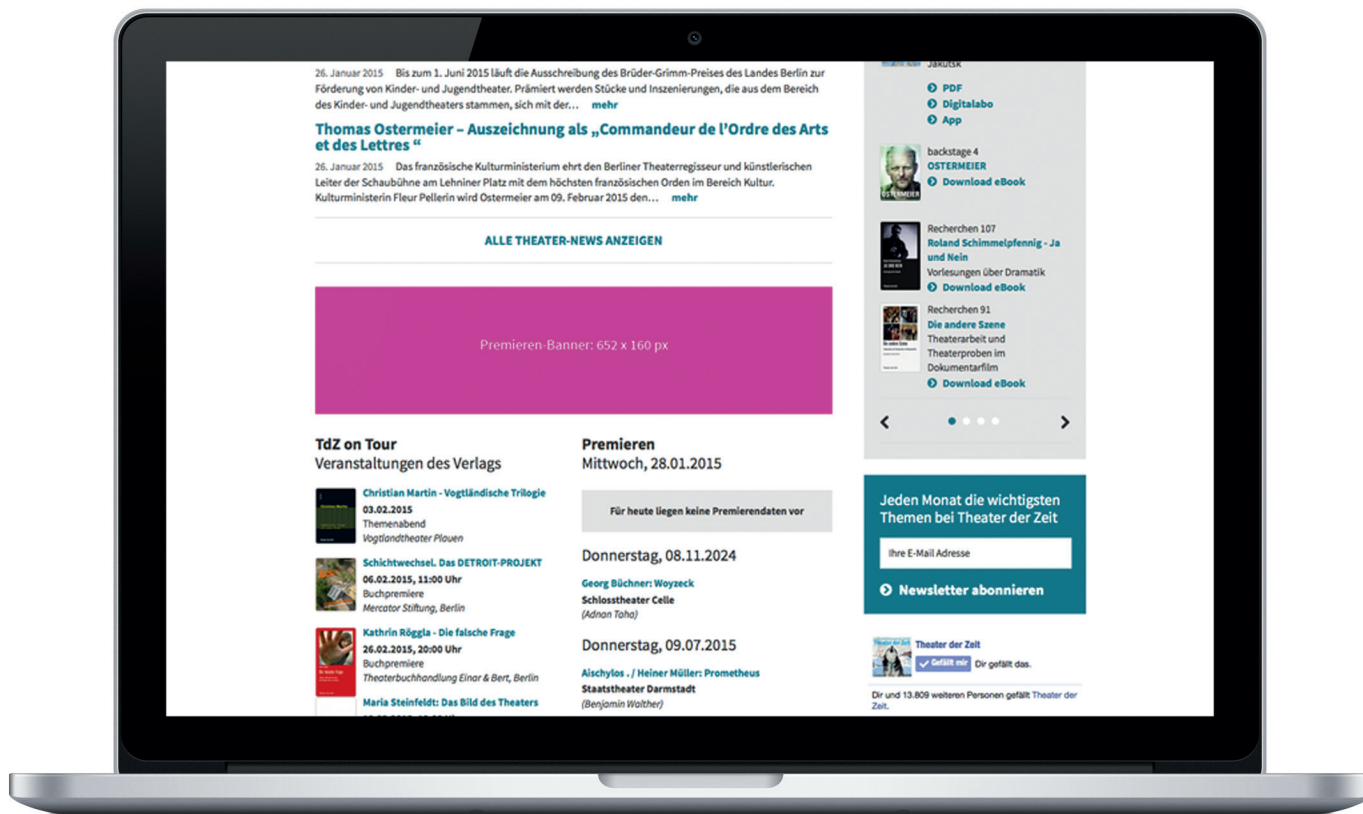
26. Januar 2015 Bis zum 1. Juni 2015 läuft die Ausschreibung des Brüder-Grimm-Preises des Landes Berlin zur Förderung von Kinder- und Jugendtheater. Prämiert werden Stücke und Inszenierungen, die aus dem Bereich des Kinder- und Jugendtheaters stammen, sich mit der… mehr

Thomas Ostermeier – Auszeichnung als „Commandeur de l'Ordre des Arts et des Lettres "

26. Januar 2015 Das französische Kulturministerium ehrt den Berliner Theaterregisseur und künstlerischen Leiter der Schaubühne am Lehniner Platz mit dem höchsten französischen Orden im Bereich Kultur. Kulturministerin Fleur Pellerin wird Ostermeier am 09. Februar 2015 den… mehr

ALLE THEATER-NEWS ANZEIGEN

Premieren-Banner: 652 x 160 px

TdZ on Tour
Veranstaltungen des Verlags

Christian Martin - Vogtländische Trilogie
03.02.2015
Themenabend
Vogtlandtheater Plauen

Schichtwechsel. Das DETROIT-PROJEKT
06.02.2015, 11:00 Uhr
Buchpremiere
Mercator Stiftung, Berlin

Kathrin Röggla - Die falsche Frage
26.02.2015, 20:00 Uhr
Buchpremiere
Theaterbuchhandlung Einar & Bert, Berlin

Maria Steinfeldt: Das Bild des Theaters

Premieren
Mittwoch, 28.01.2015

Für heute liegen keine Premierendaten vor

Donnerstag, 08.11.2024
Georg Büchner: Woyzeck
Schlosstheater Celle
(Adnan Taha)

Donnerstag, 09.07.2015
Aischylos . / Heiner Müller: Prometheus
Staatstheater Darmstadt
(Benjamin Walther)

Jakutsk
PDF
Digitalabo
App

backstage 4
OSTERMEIER
Download eBook

Recherchen 107
Roland Schimmelpfennig - Ja und Nein
Vorlesungen über Dramatik
Download eBook

Recherchen 91
Die andere Szene
Theaterarbeit und Theaterproben im Dokumentarfilm
Download eBook

Jeden Monat die wichtigsten Themen bei Theater der Zeit
Ihre E-Mail Adresse
Newsletter abonnieren

Theater der Zeit
Gefällt mir Dir gefällt das.
Dir und 13.809 weiteren Personen gefällt Theater der Zeit.